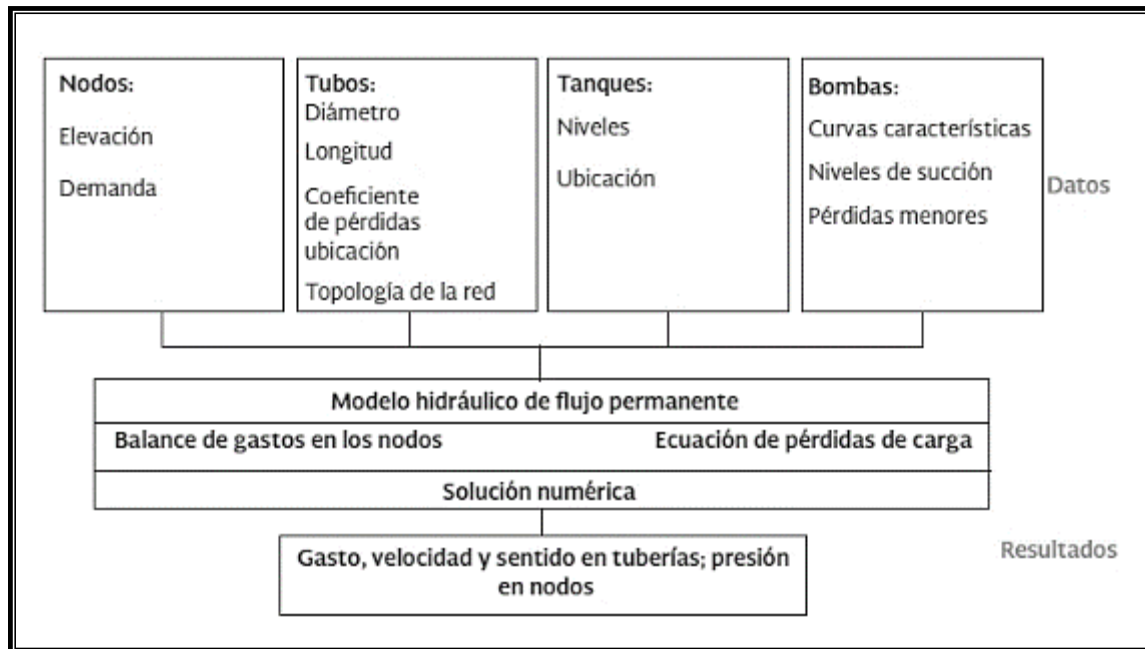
Nodos:
Elevación
Demanda

Tubos:
Diámetro
Longitud
Coeficiente de pérdidas ubicación
Topología de la red

Tanques:
Niveles
Ubicación

Bombas:
Curvas características
Niveles de succión
Pérdidas menores

Datos

Modelo hidráulico de flujo permanente
Balance de gastos en los nodos
Ecuación de pérdidas de carga
Solución numérica

Gasto, velocidad y sentido en tuberías; presión en nodos

Resultados